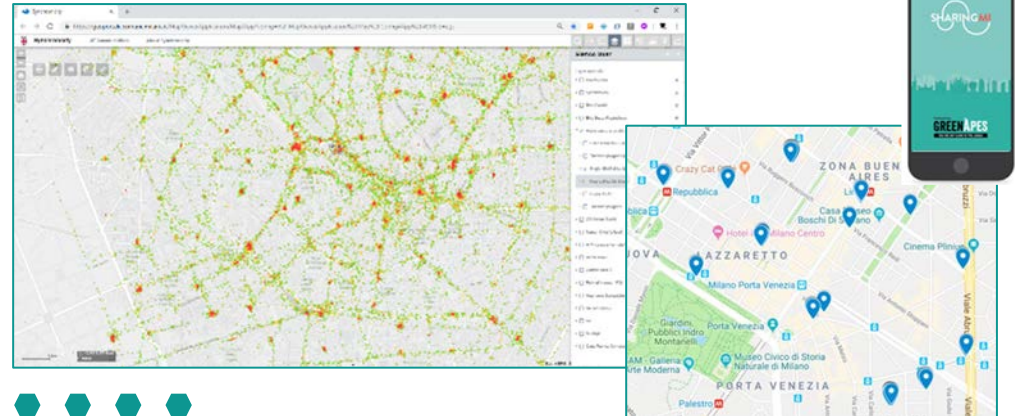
SHARINGMI

GREENAPES

Crazy Cat

Repubblica

ZONA BUENOS AIRES

Casa Museo Boschi Di Stefano

Hotel Milano Centro

Cinema Plinius

LAZZARETTO

Milano Porta Venezia

Porta Venezia

Giardini Pubblici Indro Montanelli

GAM - Galleria d'Arte Moderna

Museo Civico di Storia Naturale di Milano

PORTA VENEZIA

Palestro

Viale Abruzzi

Via Vittor Pisani